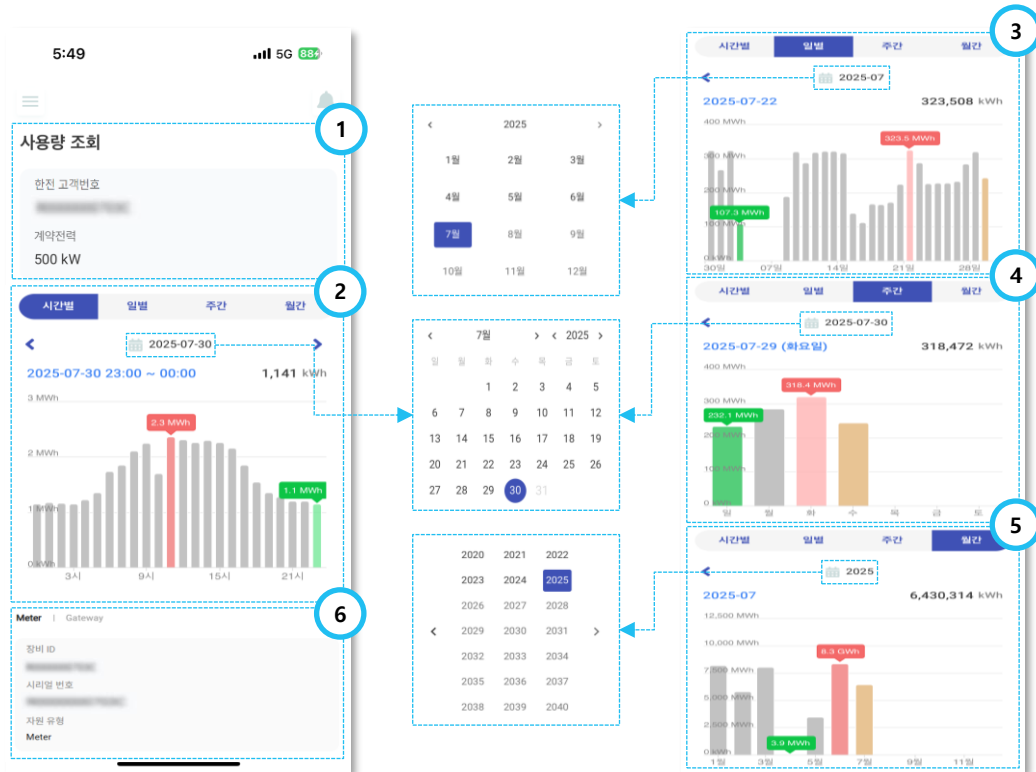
5:49
5G 88+

사용량 조회
한전 고객번호
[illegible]
계약전력
500 kW

1

시간별 일별 주간 월간
2025-07-30
2025-07-30 23:00 ~ 00:00 1,141 kWh
3 MWh
2 MWh
1 MWh
0 kWh
2.3 MWh
1.1 MWh
3시 9시 15시 21시

2

Meter | Gateway
장비 ID
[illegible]
시리얼 번호
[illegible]
자원 유형
Meter

6

‹ 2025 ›
| | | |
|---|---|---|
| 1월 | 2월 | 3월 |
| 4월 | 5월 | 6월 |
| 7월 | 8월 | 9월 |
| 10월 | 11월 | 12월 |

‹ 7월 › ‹ 2025 ›
| 일 | 월 | 화 | 수 | 목 | 금 | 토 |
|---|---|---|---|---|---|---|
| | | 1 | 2 | 3 | 4 | 5 |
| 6 | 7 | 8 | 9 | 10 | 11 | 12 |
| 13 | 14 | 15 | 16 | 17 | 18 | 19 |
| 20 | 21 | 22 | 23 | 24 | 25 | 26 |
| 27 | 28 | 29 | 30 | 31 | | |

| | | |
|---|---|---|
| 2020 | 2021 | 2022 |
| 2023 | 2024 | 2025 |
| 2026 | 2027 | 2028 |
| 2029 | 2030 | 2031 |
| 2032 | 2033 | 2034 |
| 2035 | 2036 | 2037 |
| 2038 | 2039 | 2040 |

3

시간별 일별 주간 월간
2025-07
2025-07-22 323,508 kWh
400 MWh
300 MWh
200 MWh
100 MWh
0 kWh
323.5 MWh
107.3 MWh
30일 07일 14일 21일 28일

4

시간별 일별 주간 월간
2025-07-30
2025-07-29 (화요일) 318,472 kWh
400 MWh
300 MWh
200 MWh
100 MWh
0 kWh
318.4 MWh
232.1 MWh
일 월 화 수 목 금 토

5

시간별 일별 주간 월간
2025
2025-07 6,430,314 kWh
12,500 MWh
10,000 MWh
7,500 MWh
5,000 MWh
2,500 MWh
0 kWh
8.3 GWh
3.9 MWh
1월 3월 5월 7월 9월 11월